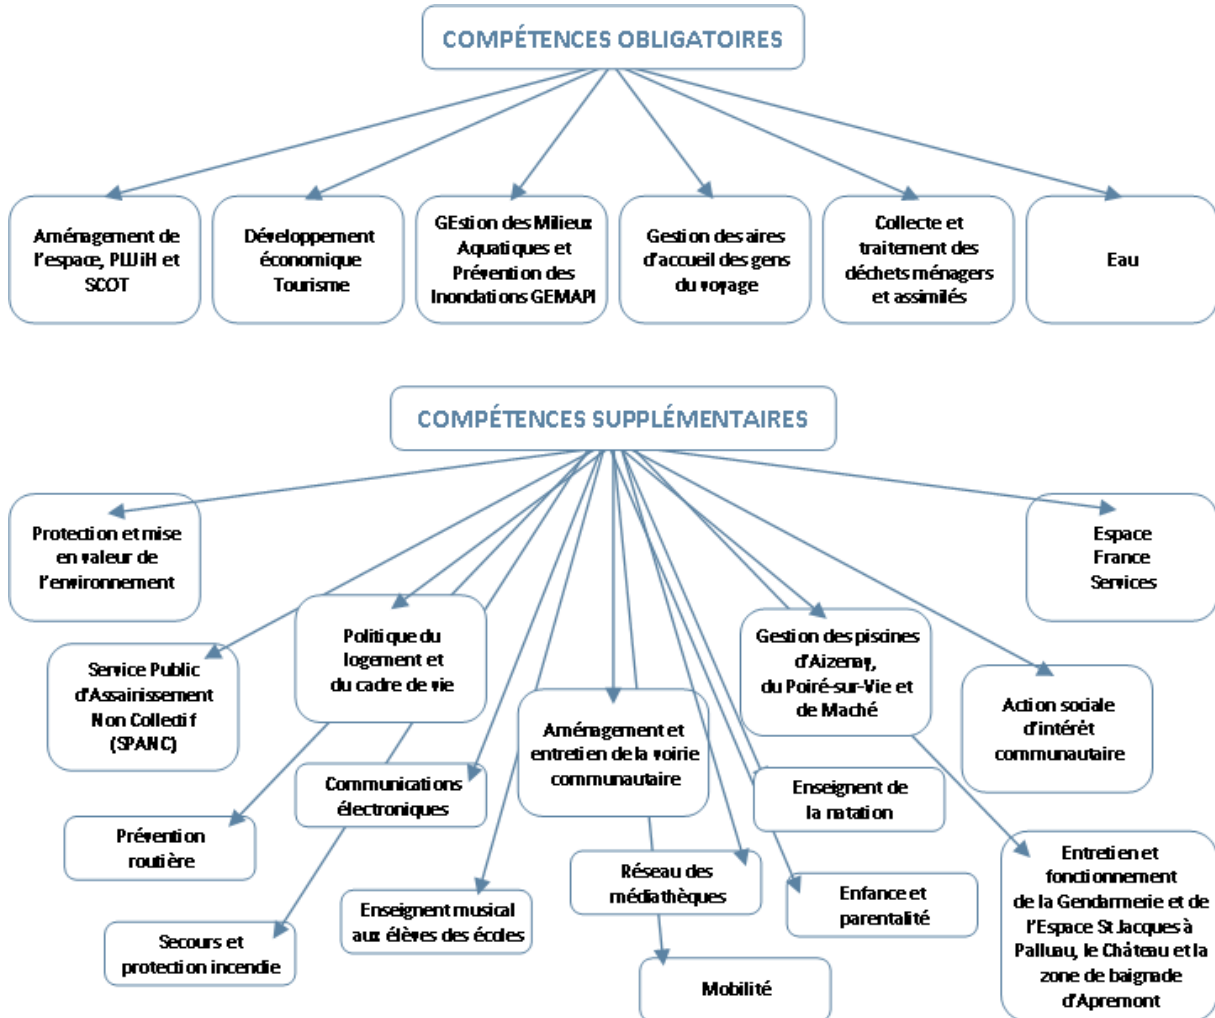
COMPÉTENCES OBLIGATOIRES

Aménagement de l'espace, PLUiH et SCOT

Développement économique Tourisme

GEstion des Milieux Aquatiques et Prévention des Inondations GEMAPI

Gestion des aires d'accueil des gens du voyage

Collecte et traitement des déchets ménagers et assimilés

Eau

COMPÉTENCES SUPPLÉMENTAIRES

Protection et mise en valeur de l'environnement

Espace France Services

Service Public d'Assainissement Non Collectif (SPANC)

Politique du logement et du cadre de vie

Aménagement et entretien de la voirie communautaire

Gestion des piscines d'Aizenay, du Poiré-sur-Vie et de Maché

Action sociale d'intérêt communautaire

Prévention routière

Communications électroniques

Enseignent de la natation

Entretien et fonctionnement de la Gendarmerie et de l'Espace St Jacques à Palluau, le Château et la zone de baignade d'Apremont

Réseau des médiathèques

Enfance et parentalité

Secours et protection incendie

Enseignent musical aux élèves des écoles

Mobilité